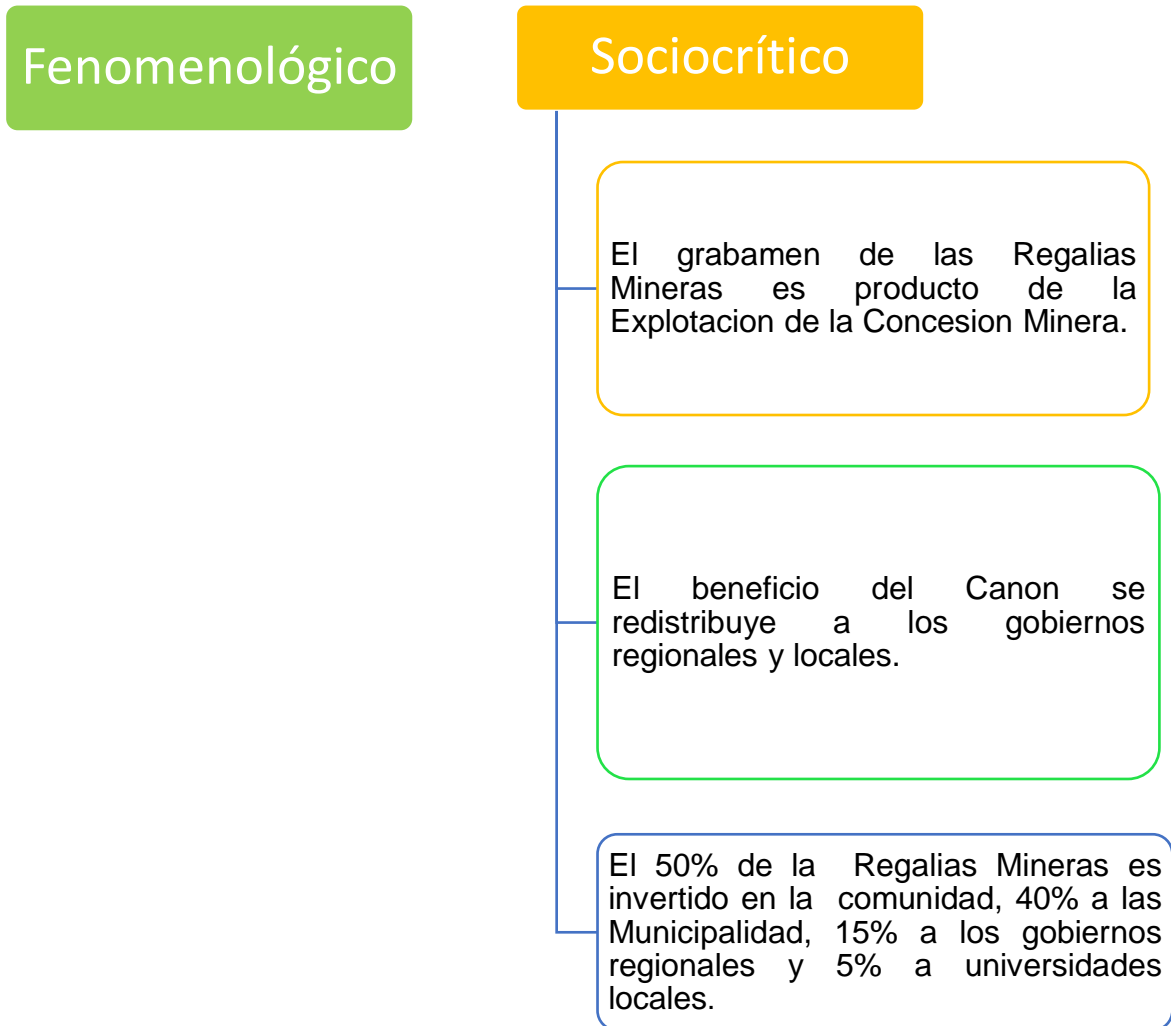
Fenomenológico

Sociocrítico

El grabamen de las Regalias Mineras es producto de la Explotacion de la Concesion Minera.

El beneficio del Canon se redistribuye a los gobiernos regionales y locales.

El 50% de la Regalias Mineras es invertido en la comunidad, 40% a las Municipalidad, 15% a los gobiernos regionales y 5% a universidades locales.